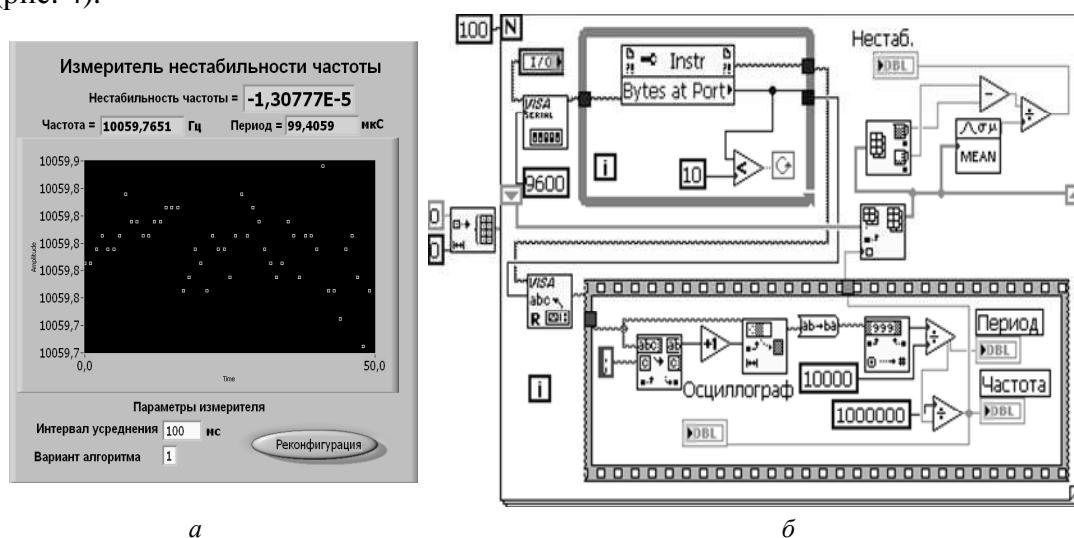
(рис. 4).

Измеритель нестабильности частоты

Нестабильность частоты = -1,30777E-5

Частота = 10059,7651 Гц Период = 99,4059 мкС

10059,9
10059,8
10059,8
10059,8
10059,8
10059,8
10059,7
10059,7

Amplitude

0,0 Time 50,0

Параметры измерителя

Интервал усреднения 100 мс

Вариант алгоритма 1

Реконфигурация

а

100 N

I/O

VISA SERIAL

9600

Instr

Bytes at Port

10

i

Нестаб.

DBL

MEAN

0

0

VISA abc R

ab→ba

Осциллограф

10000

1000000

Период

DBL

Частота

DBL

DBL

i

б